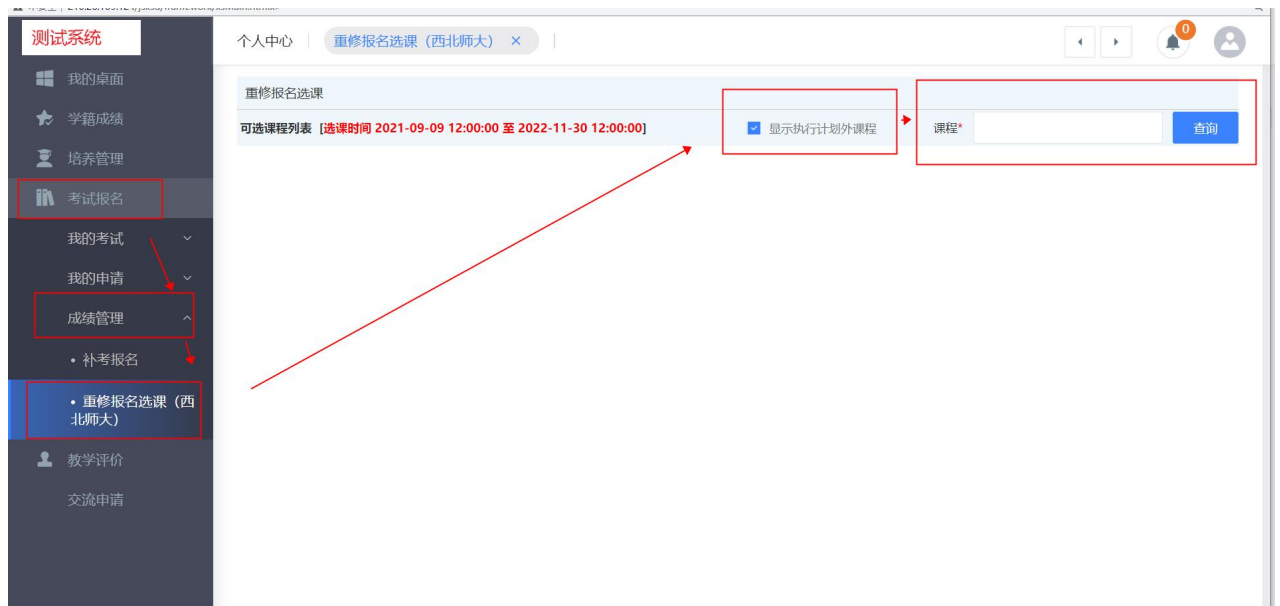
测试系统

我的桌面
学籍成绩
培养管理
考试报名
我的考试
我的申请
成绩管理
• 补考报名
• 重修报名选课（西北师大）
教学评价
交流申请

个人中心 | 重修报名选课（西北师大） ×

0

重修报名选课
可选课程列表 [选课时间 2021-09-09 12:00:00 至 2022-11-30 12:00:00]
显示执行计划外课程
课程*
查询